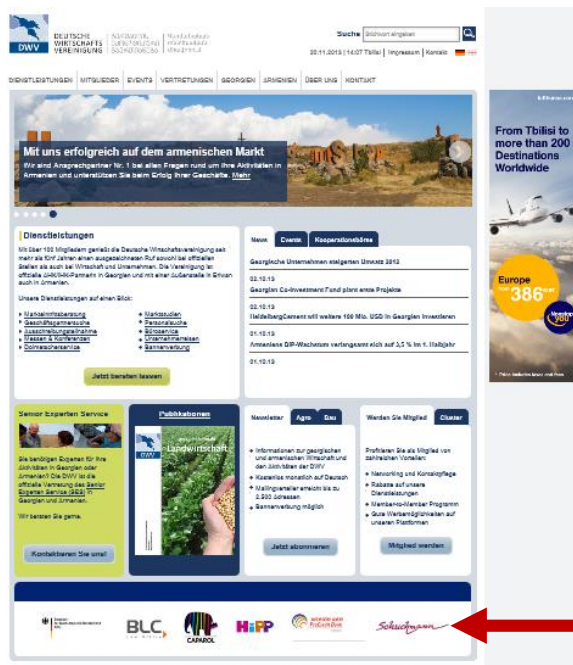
DWV
DEUTSCHE WIRTSCHAFTS VEREINIGUNG
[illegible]

Suche Stichwort eingeben
20.11.2013 | 14:07 Tbilisi | Impressum | Kontakt

DIENSTLEISTUNGEN MITGLIEDER EVENTS VERTRETUNGEN GEORGIEN ARMENIEN ÜBER UNS KONTAKT

Mit uns erfolgreich auf dem armenischen Markt
Wir sind Ansprechpartner Nr. 1 bei allen Fragen rund um Ihre Aktivitäten in Armenien und unterstützen Sie beim Erfolg Ihrer Geschäfte. Mehr

Dienstleistungen
Mit über 100 Mitgliedern genießt die Deutsche Wirtschaftsvereinigung seit mehr als fünf Jahren einen ausgezeichneten Ruf sowohl bei offiziellen Stellen als auch bei Wirtschaft und Unternehmen. Die Vereinigung ist offizielle AHK/DIHK-Partnerin in Georgien und mit einer Außenstelle in Eriwan auch in Armenien.

Unsere Dienstleistungen auf einen Blick:
Markteintrittsberatung
Geschäftspartnersuche
Ausschreibungsteilnahme
Messen & Konferenzen
Dolmetscherservice
Marktstudien
Personalsuche
Büroservice
Unternehmensreisen
Bannerwerbung

Jetzt beraten lassen

News Events Kooperationsbörse
Georgische Unternehmen steigerten Umsatz 2013
02.10.13
Georgian Co-Investment Fund plant erste Projekte
02.10.13
HeidelbergCement will weitere 100 Mio. USD in Georgien investieren
01.10.13
Armenisches BIP-Wachstum verlangsamt sich auf 3,5 % im 1. Halbjahr
01.10.13

Senior Experten Service
Sie benötigen Expertise für Ihre Aktivitäten in Georgien oder Armenien? Die DWV ist die offizielle Vertretung des Senior Experten Service (SES) in Georgien und Armenien.
Wir beraten Sie gerne.
Kontaktieren Sie uns!

Publikationen
DWV
Landwirtschaft

Newsletter Agro Bau
Informationen zur georgischen und armenischen Wirtschaft und den Aktivitäten der DWV
Kostenlos monatlich auf Deutsch
Mailingverteiler erreicht bis zu 2.500 Adressen
Bannerwerbung möglich
Jetzt abonnieren

Werden Sie Mitglied Cluster
Profitieren Sie als Mitglied von zahlreichen Vorteilen:
Networking und Kontaktpflege
Rabatte auf unsere Dienstleistungen
Members-4-Member Programm
Gute Werbemöglichkeiten auf unseren Plattformen
Mitglied werden

BLC
CAPAROL
HiPP
Schuchmann

From Tbilisi to more than 200 Destinations Worldwide
Europe from 386 EUR